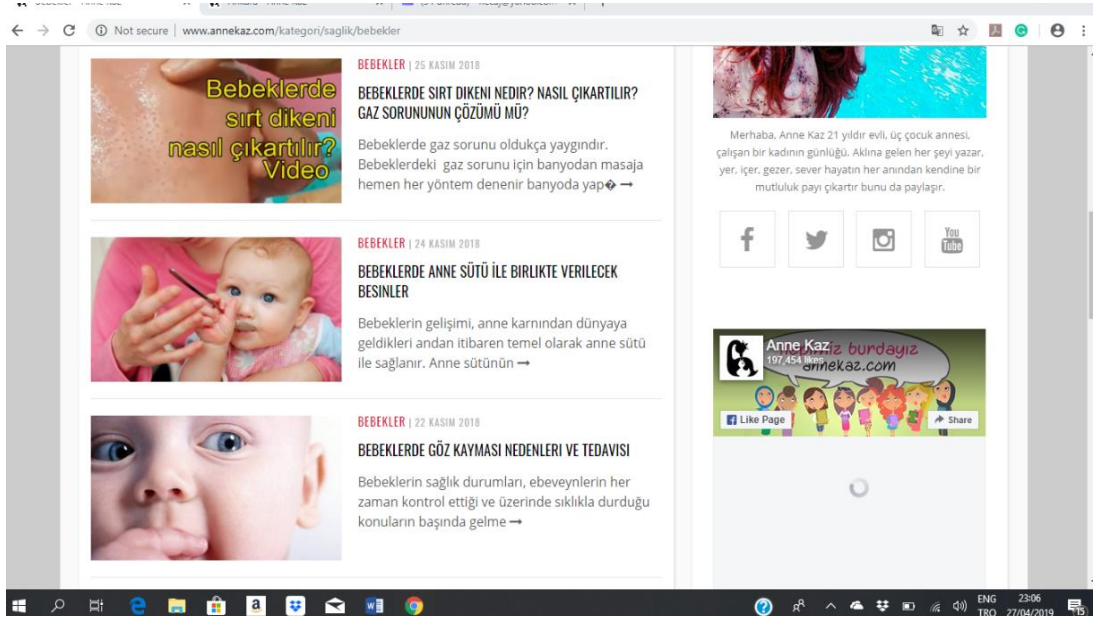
Not secure | www.annekaz.com/kategori/saglik/bebekler

Bebeklerde sırt dikeni nasıl çıkartılır? Video

BEBEKLER | 25 KASIM 2018

BEBEKLERDE SIRT DIKENI NEDIR? NASIL ÇIKARTILIR? GAZ SORUNUNUN ÇÖZÜMÜ MÜ?

Bebeklerde gaz sorunu oldukça yaygındır. Bebeklerdeki gaz sorunu için banyodan masaja hemen her yöntem denenir banyoda yap� →

BEBEKLER | 24 KASIM 2018

BEBEKLERDE ANNE SÜTÜ İLE BIRLIKTE VERILECEK BESINLER

Bebeklerin gelişimi, anne karnından dünyaya geldikleri andan itibaren temel olarak anne sütü ile sağlanır. Anne sütünün →

BEBEKLER | 22 KASIM 2018

BEBEKLERDE GÖZ KAYMASI NEDENLERI VE TEDAVISI

Bebeklerin sağlık durumları, ebeveynlerin her zaman kontrol ettiği ve üzerinde sıklıkla durduğu konuların başında gelme →

Merhaba, Anne Kaz 21 yıldır evli, üç çocuk annesi, çalışan bir kadının günlüğü. Aklına gelen her şeyi yazar, yer, içer, gezer, sever hayatın her anından kendine bir mutluluk payı çıkartır bunu da paylaşır.

You Tube

Anne Kaz
197,454 likes
burdayız
annekaz.com
Like Page
Share

ENG TRQ 23:06 27/04/2019